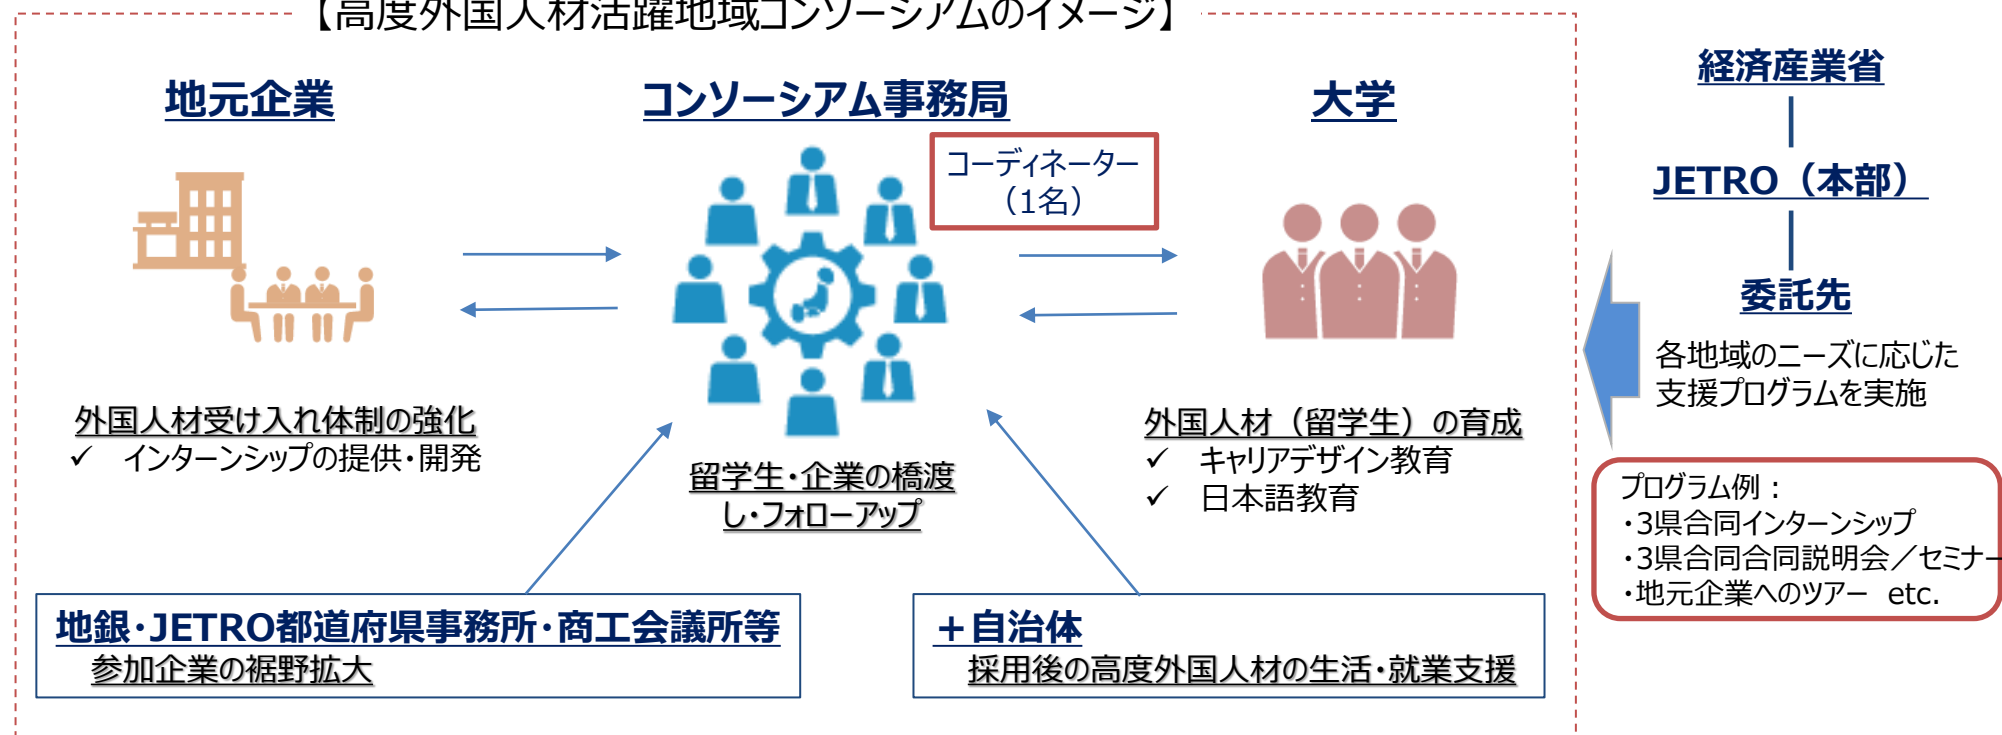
【高度外国人材活躍地域コンソーシアムのイメージ】

地元企業

コンソーシアム事務局

コーディネーター（1名）

大学

経済産業省

JETRO（本部）

委託先

各地域のニーズに応じた支援プログラムを実施

外国人材受け入れ体制の強化
✓ インターンシップの提供・開発

留学生・企業の橋渡し・フォローアップ

外国人材（留学生）の育成
✓ キャリアデザイン教育
✓ 日本語教育

プログラム例：
・3県合同インターンシップ
・3県合同説明会／セミナー
・地元企業へのツアー etc.

地銀・JETRO都道府県事務所・商工会議所等
参加企業の裾野拡大

＋自治体
採用後の高度外国人材の生活・就業支援